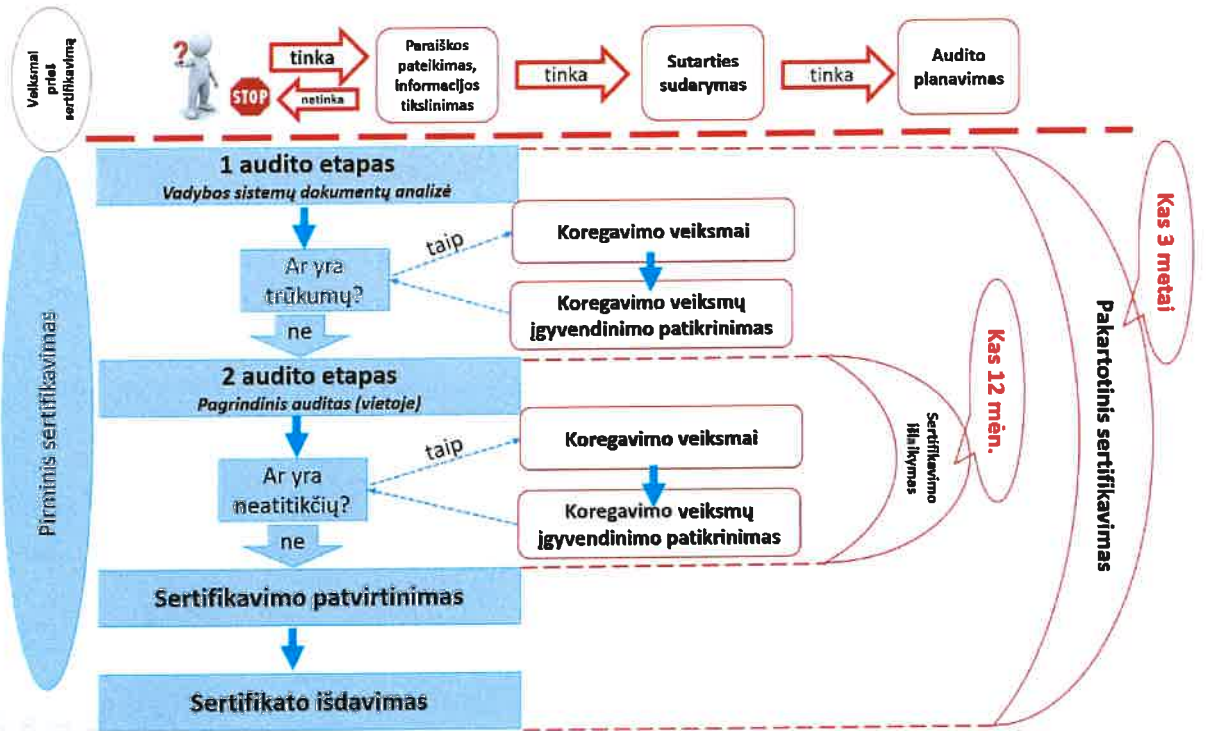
Veiksmai prieš sertifikavimą

tinka

STOP

netinka

Paraiškos pateikimas, informacijos tikslinimas

tinka

Sutarties sudarymas

tinka

Audito planavimas

Pirminis sertifikavimas

1 audito etapas
Vadybos sistemų dokumentų analizė

Ar yra trūkumų?

taip

Koregavimo veiksmai

Koregavimo veiksmų įgyvendinimo patikrinimas

ne

2 audito etapas
Pagrindinis auditas (vietoje)

Ar yra neatitikčių?

taip

Koregavimo veiksmai

Koregavimo veiksmų įgyvendinimo patikrinimas

ne

Sertifikavimo patvirtinimas

Sertifikato išdavimas

Sertifikavimo išlaikymas

Kas 12 mėn.

Pakartotinis sertifikavimas

Kas 3 metai